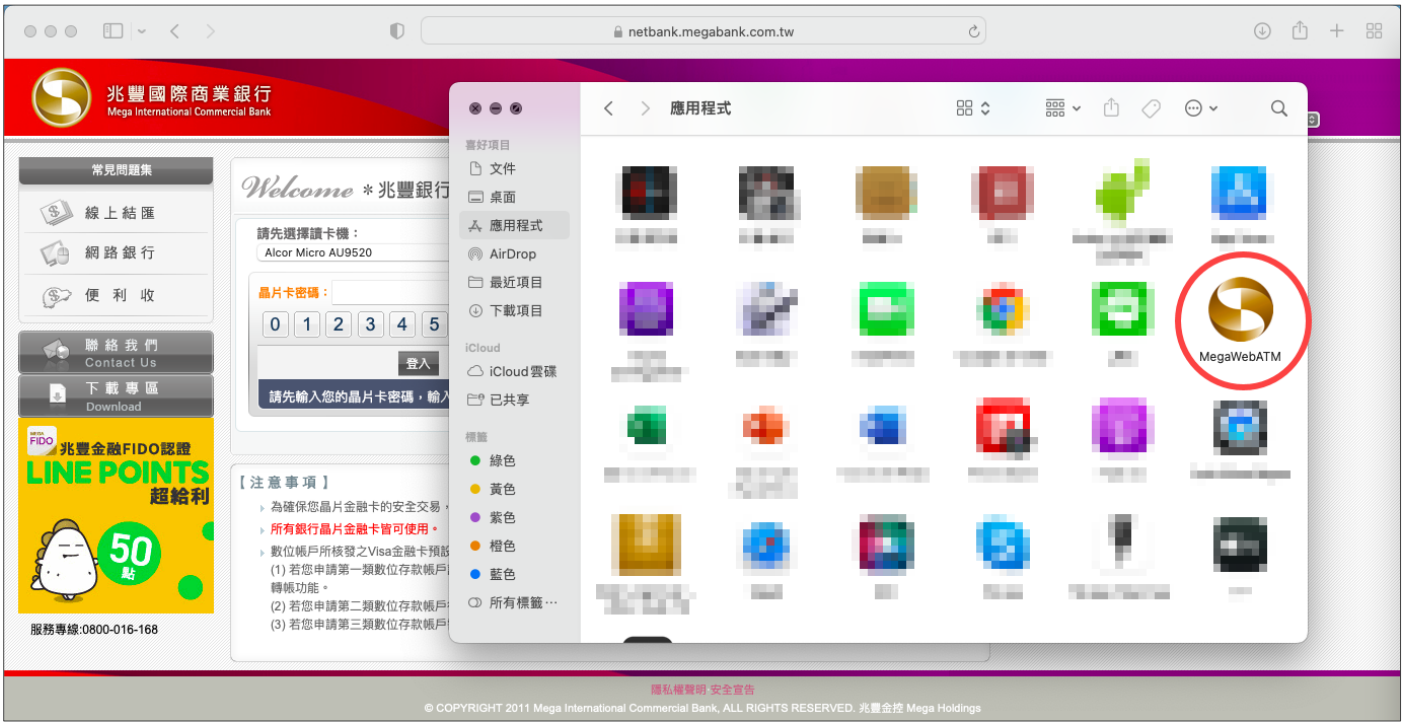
netbank.megabank.com.tw

兆豐國際商業銀行
Mega International Commercial Bank

常見問題集
線上結匯
網路銀行
便利收
聯絡我們
Contact Us
下載專區
Download

MEGA FIDO
兆豐金融FIDO認證
LINE POINTS
超給利
50
點

服務專線:0800-016-168

Welcome * 兆豐銀行

請先選擇讀卡機：
Alcor Micro AU9520

晶片卡密碼：
0 1 2 3 4 5
登入
請先輸入您的晶片卡密碼，輸入

【注意事項】
為確保您晶片金融卡的安全交易，
所有銀行晶片金融卡皆可使用。
數位帳戶所核發之Visa金融卡預設
(1) 若您申請第一類數位存款帳戶
轉帳功能。
(2) 若您申請第二類數位存款帳戶
(3) 若您申請第三類數位存款帳戶

應用程式
喜好項目
文件
桌面
應用程式
AirDrop
最近項目
下載項目
iCloud
iCloud雲碟
已共享
標籤
綠色
黃色
紫色
橙色
藍色
所有標籤⋯

MegaWebATM

隱私權聲明 安全宣告
© COPYRIGHT 2011 Mega International Commercial Bank, ALL RIGHTS RESERVED. 兆豐金控 Mega Holdings